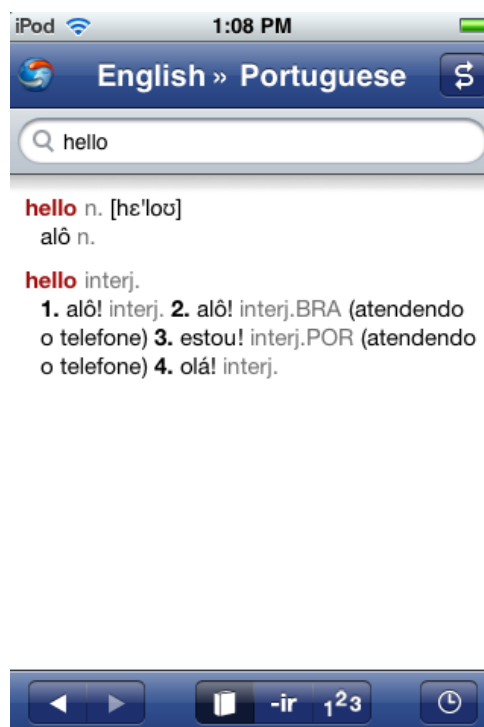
iPod 1:08 PM

English » Portuguese

hello

hello n. [hɛˈloʊ]
alô n.

hello interj.
1. alô! interj. 2. alô! interj.BRA (atendendo o telefone) 3. estou! interj.POR (atendendo o telefone) 4. olá! interj.

-ir $_1 2_3$